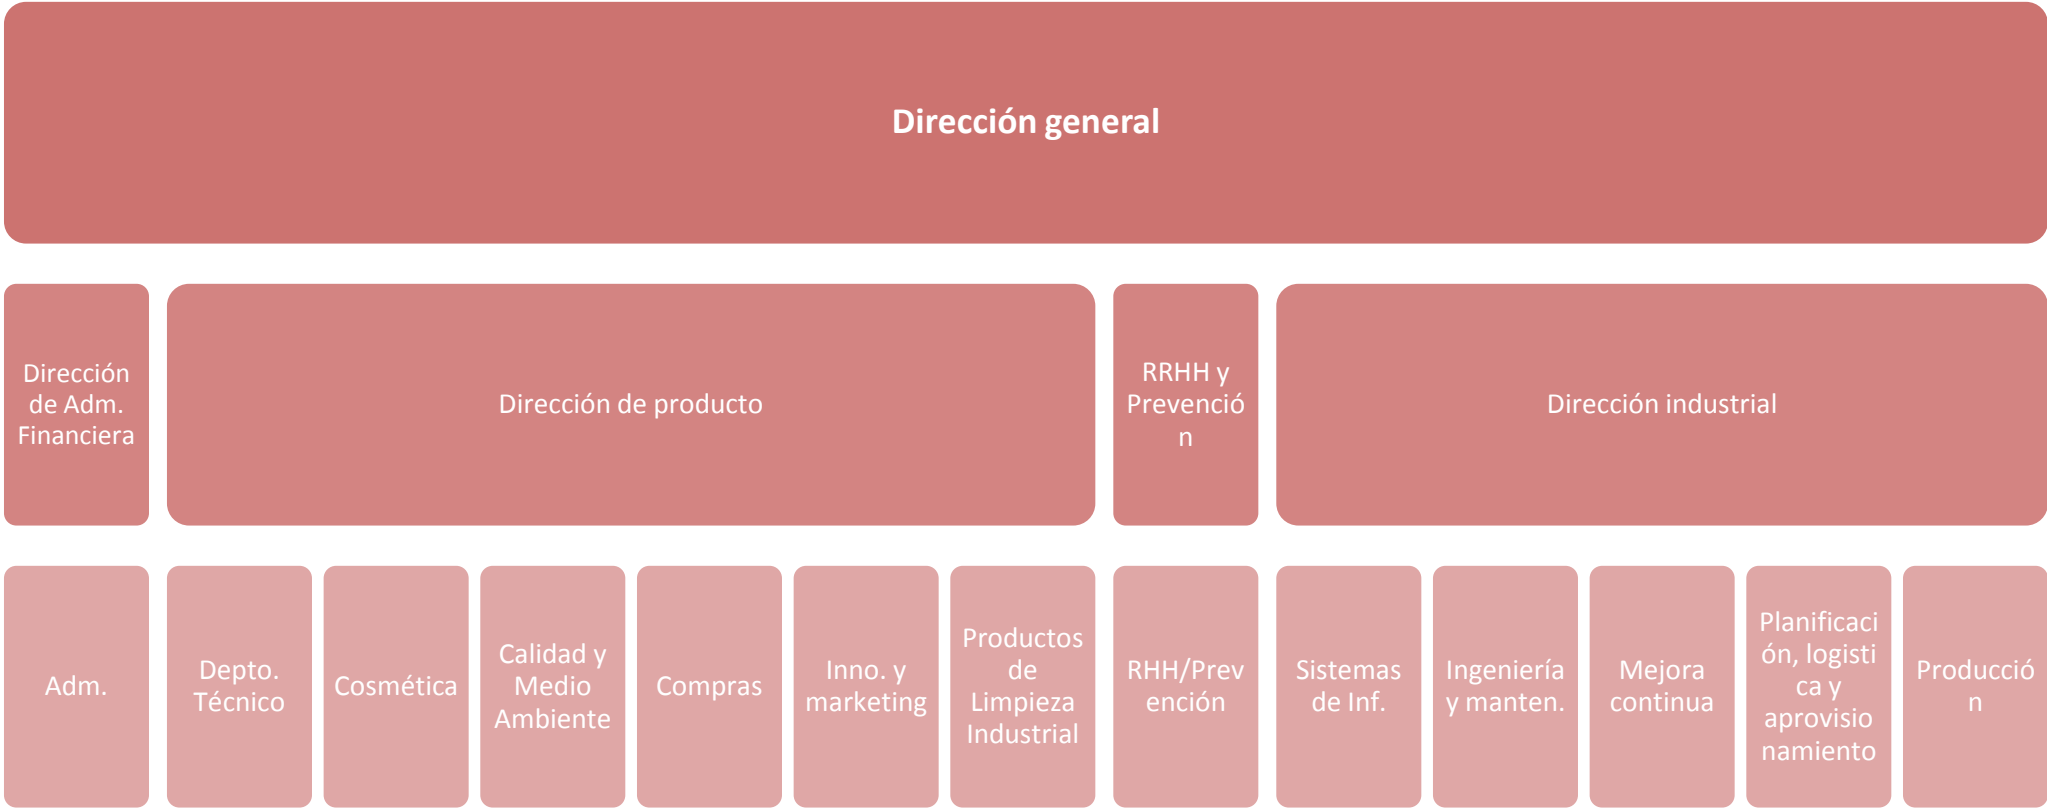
Dirección general

Dirección de Adm. Financiera

Dirección de producto

RRHH y Prevención

Dirección industrial

Adm.

Depto. Técnico

Cosmética

Calidad y Medio Ambiente

Compras

Inno. y marketing

Productos de Limpieza Industrial

RHH/Prevención

Sistemas de Inf.

Ingeniería y manten.

Mejora continua

Planificación, logistica y aprovisionamiento

Producción